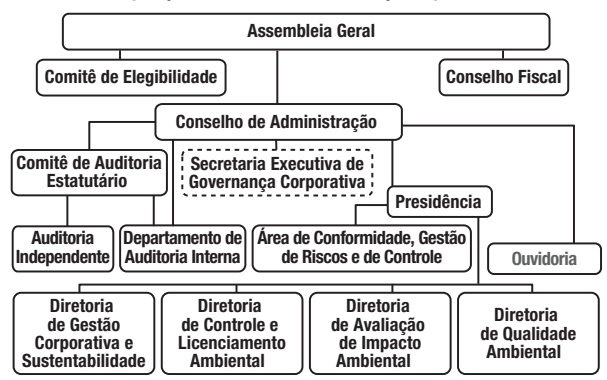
Assembleia Geral

Comitê de Elegibilidade

Conselho Fiscal

Conselho de Administração

Comitê de Auditoria Estatutário

Secretaria Executiva de Governança Corporativa

Presidência

Auditoria Independente

Departamento de Auditoria Interna

Área de Conformidade, Gestão de Riscos e de Controle

Ouvidoria

Diretoria de Gestão Corporativa e Sustentabilidade

Diretoria de Controle e Licenciamento Ambiental

Diretoria de Avaliação de Impacto Ambiental

Diretoria de Qualidade Ambiental